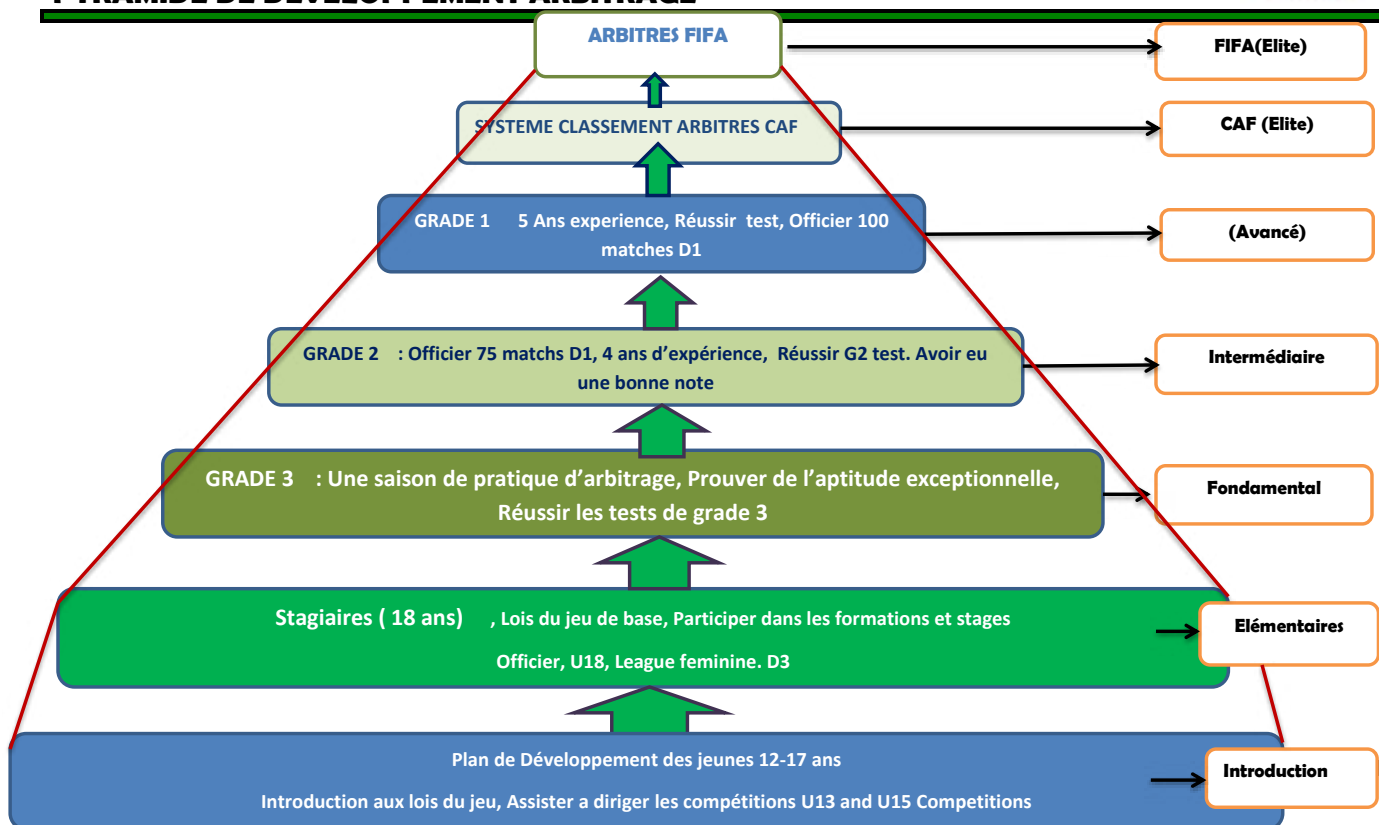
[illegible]

ARBITRES FIFA

FIFA(Elite)

SYSTEME CLASSEMENT ARBITRES CAF

CAF (Elite)

GRADE 1 5 Ans experience, Réussir test, Officier 100 matches D1

(Avancé)

GRADE 2 : Officier 75 matchs D1, 4 ans d'expérience, Réussir G2 test. Avoir eu une bonne note

Intermédiaire

GRADE 3 : Une saison de pratique d'arbitrage, Prouver de l'aptitude exceptionnelle, Réussir les tests de grade 3

Fondamental

Stagiaires ( 18 ans) , Lois du jeu de base, Participer dans les formations et stages

Officier, U18, League feminine. D3

Elémentaires

Plan de Développement des jeunes 12-17 ans

Introduction aux lois du jeu, Assister a diriger les compétitions U13 and U15 Competitions

Introduction